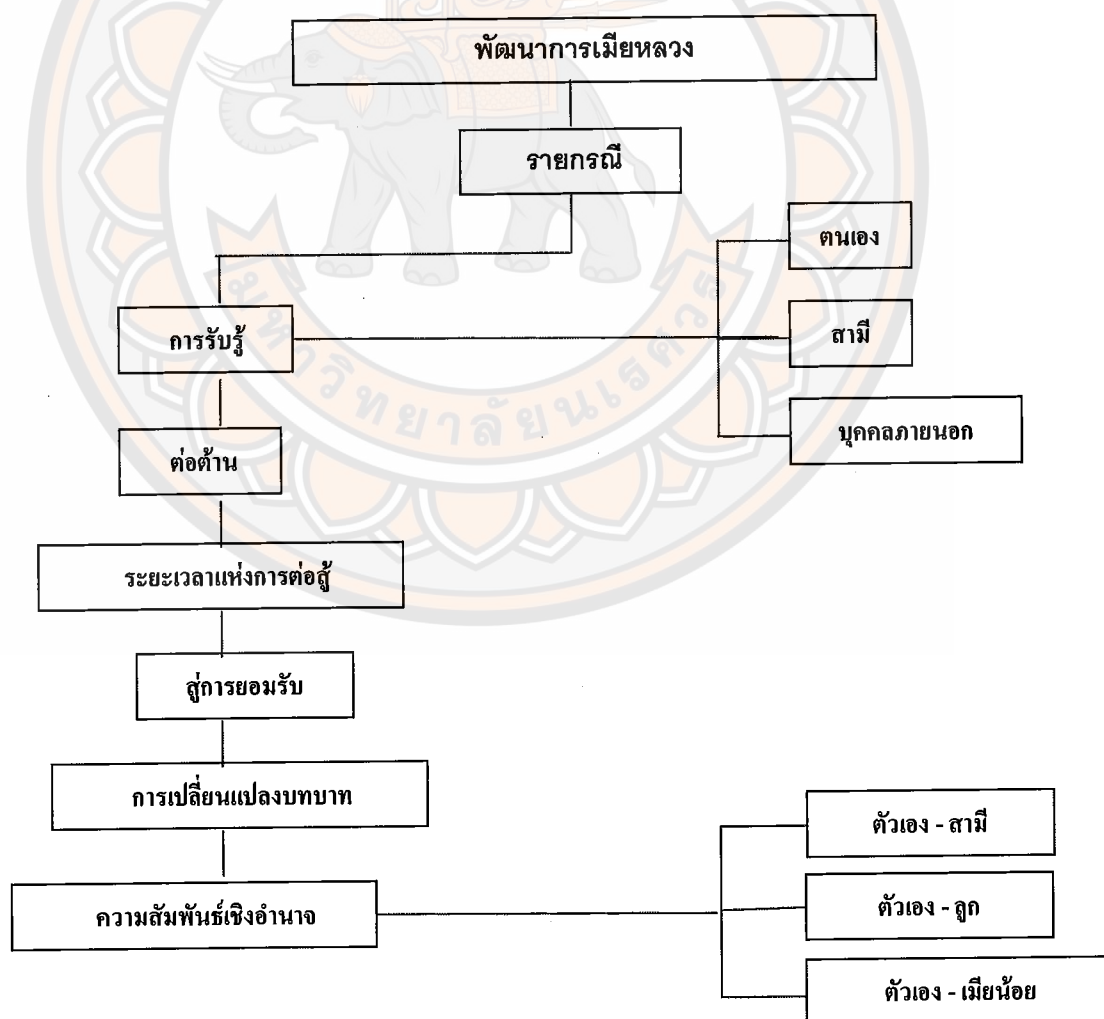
พัฒนาการเมียหลวง

รายกรณี

ตนเอง

การรับรู้

สามี

บุคคลภายนอก

ต่อต้าน

ระยะเวลาแห่งการต่อสู้

สู่การยอมรับ

การเปลี่ยนแปลงบทบาท

ตัวเอง - สามี

ความสัมพันธ์เชิงอำนาจ

ตัวเอง - ลูก

ตัวเอง - เมียน้อย